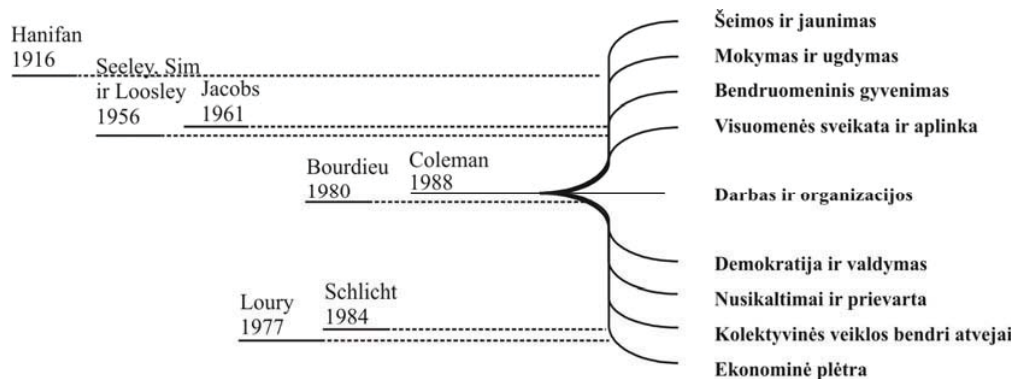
Hanifan
1916

Seeley, Sim
ir Loosley
1956

Jacobs
1961

Bourdieu
1980

Coleman
1988

Loury
1977

Schlicht
1984

Šeimos ir jaunimas
Mokymas ir ugdymas
Bendruomeninis gyvenimas
Visuomenės sveikata ir aplinka
Darbas ir organizacijos
Demokratija ir valdymas
Nusikaltimai ir prievarta
Kolektyvinės veiklos bendri atvejai
Ekonominė plėtra